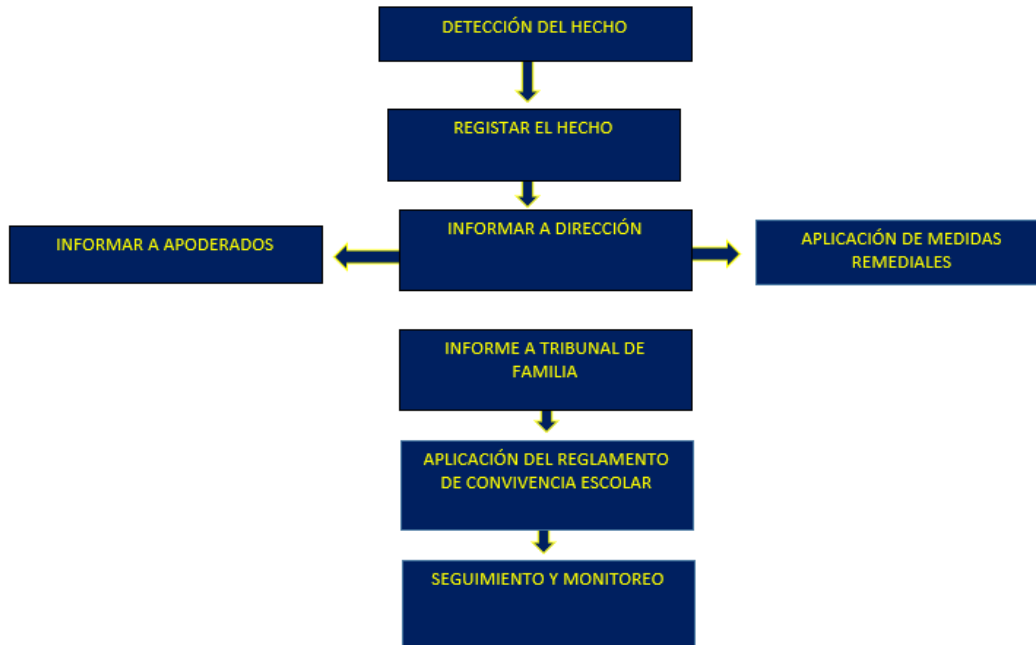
DETECCIÓN DEL HECHO

REGISTAR EL HECHO

INFORMAR A APODERADOS

INFORMAR A DIRECCIÓN

APLICACIÓN DE MEDIDAS REMEDIALES

INFORME A TRIBUNAL DE FAMILIA

APLICACIÓN DEL REGLAMENTO DE CONVIVENCIA ESCOLAR

SEGUIMIENTO Y MONITOREO